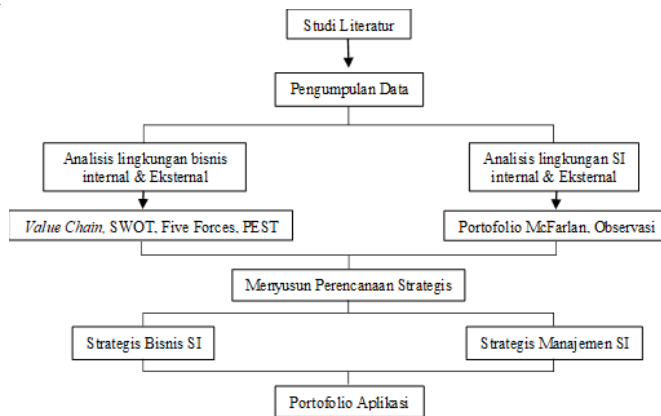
Studi Literatur

Pengumpulan Data

Analisis lingkungan bisnis internal & Eksternal

Analisis lingkungan SI internal & Eksternal

*Value Chain,* SWOT, Five Forces, PEST

Portofolio McFarlan, Observasi

Menyusun Perencanaan Strategis

Strategis Bisnis SI

Strategis Manajemen SI

Portofolio Aplikasi